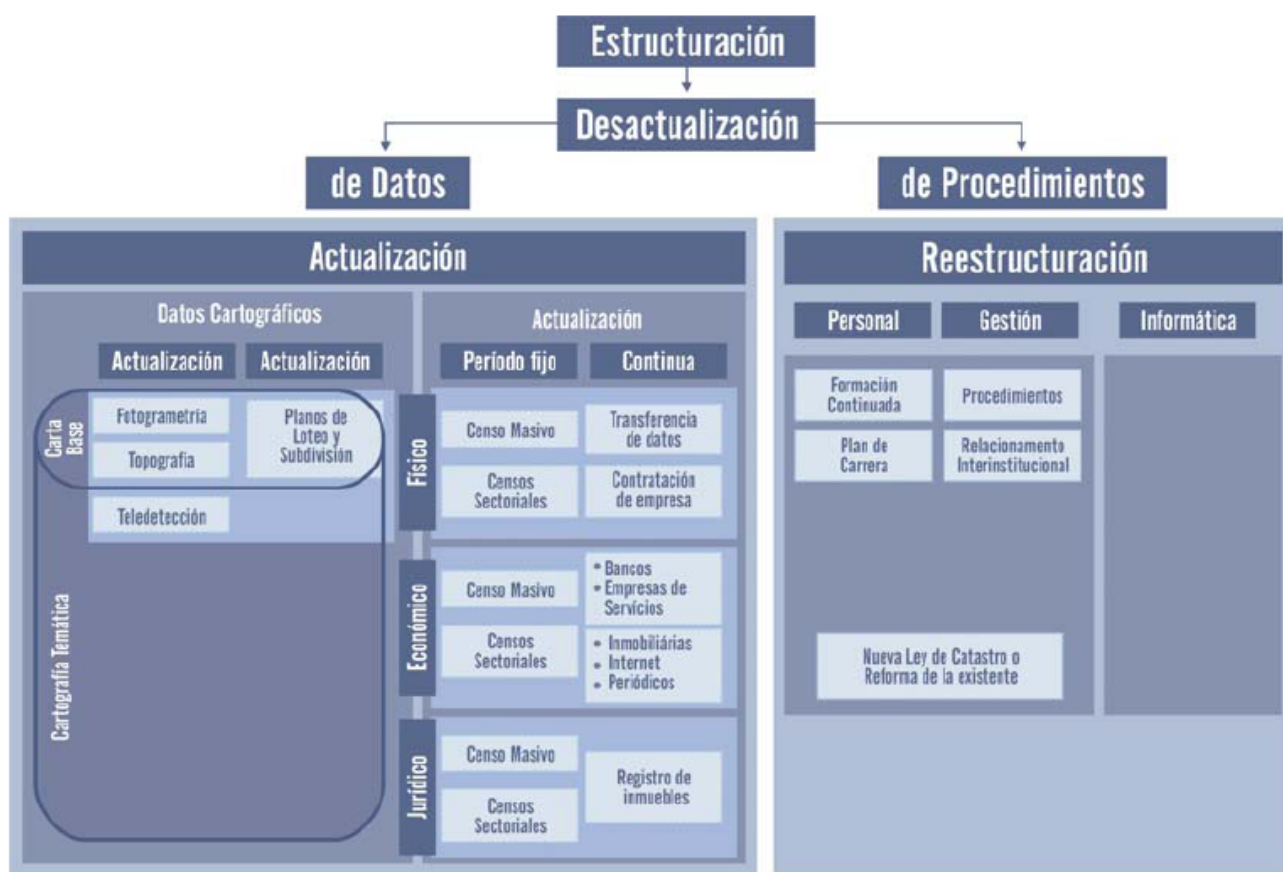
Estructuración

Desactualización

de Datos

de Procedimientos

Actualización

Datos Cartográficos

Actualización

Actualización

Carta Base

Fotogrametría

Topografía

Planos de Loteo y Subdivisión

Teledetección

Cartografía Temática

Actualización

Período fijo

Continua

Físico

Censo Masivo

Transferencia de datos

Censos Sectoriales

Contratación de empresa

Económico

Censo Masivo

• Bancos
• Empresas de Servicios

Censos Sectoriales

• Inmobiliárias
• Internet
• Periódicos

Jurídico

Censo Masivo

Censos Sectoriales

Registro de inmuebles

Reestructuración

Personal

Gestión

Informática

Formación Continuada

Procedimientos

Plan de Carrera

Relacionamento Interinstitucional

Nueva Ley de Catastro o Reforma de la existente